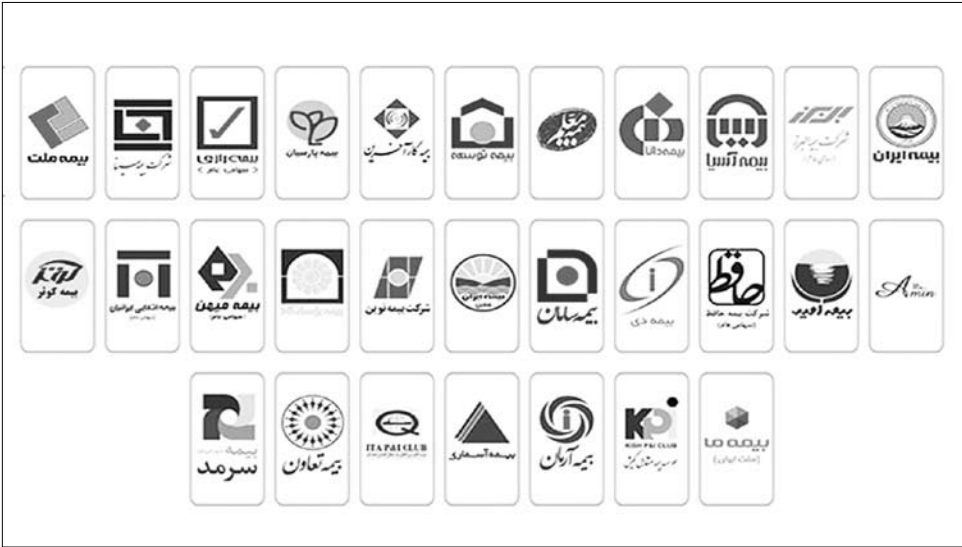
بیمه ملت
شرکت بیمه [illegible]
بیمه رازی (سهامی عام)
بیمه پارسیان
بیمه کارآفرین
بیمه توسعه
بیمه معلم
بیمه دانا
بیمه آسیا
البرز شرکت بیمه البرز (سهامی عام)
بیمه ایران

کوثر بیمه کوثر
بیمه زندگی ایرانیان (سهامی عام)
بیمه میهن (سهامی عام)
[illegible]
شرکت بیمه نوین
بیمه ایران معین
بیمه سامان
بیمه دی
شرکت بیمه حافظ (سهامی عام)
بیمه امید
Amin

بیمه سرمد
بیمه تعاون
ITA PAI CLUB
بیمه آسماری
بیمه آرمان
KPI KISH P&I CLUB
بیمه ما (سهامی عام)